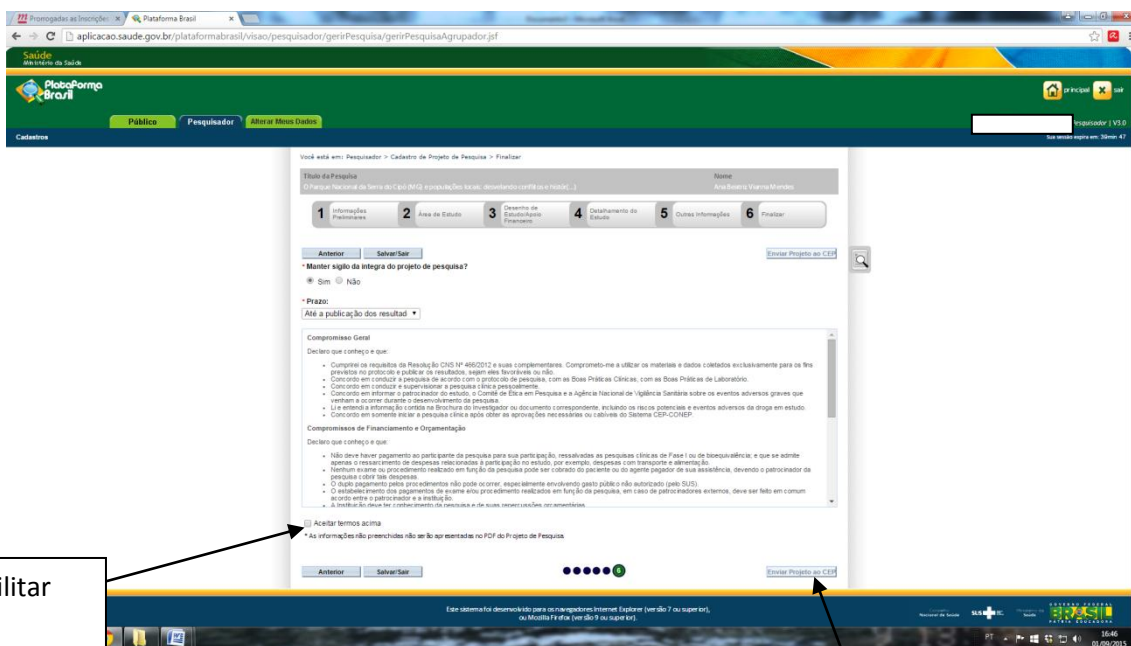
Prorrogadas as Inscrições × Plataforma Brasil ×

aplicacao.saude.gov.br/plataformabrasil/visao/pesquisador/gerirPesquisa/gerirPesquisaAgrupador.jsf

Saúde
Ministério da Saúde

Plataforma Brasil

principal sair

Público Pesquisador Alterar Meus Dados

Cadastros

Pesquisador | V3.0

Sua sessão expira em: 39min 47

Você está em: Pesquisador > Cadastro de Projeto de Pesquisa > Finalizar

Título da Pesquisa
O Parque Nacional da Serra do Cipó (MG) e populações locais: desvelando conflitos e histó(...)

Nome
Ana Beatriz Vianna Mendes

1 Informações Preliminares 2 Área de Estudo 3 Desenho de Estudo/Apoio Financeiro 4 Detalhamento do Estudo 5 Outras Informações 6 Finalizar

Anterior Salvar/Sair Enviar Projeto ao CEP

* Manter sigilo da íntegra do projeto de pesquisa?

Sim Não

* Prazo:

Até a publicação dos resultad

Compromisso Geral

Declaro que conheço e que:

- Cumprirei os requisitos da Resolução CNS Nº 466/2012 e suas complementares. Comprometo-me a utilizar os materiais e dados coletados exclusivamente para os fins previstos no protocolo e publicar os resultados, sejam eles favoráveis ou não.
- Concordo em conduzir a pesquisa de acordo com o protocolo de pesquisa, com as Boas Práticas Clínicas, com as Boas Práticas de Laboratório.
- Concordo em conduzir e supervisionar a pesquisa clínica pessoalmente.
- Concordo em informar o patrocinador do estudo, o Comitê de Ética em Pesquisa e a Agência Nacional de Vigilância Sanitária sobre os eventos adversos graves que venham a ocorrer durante o desenvolvimento da pesquisa.
- Li e entendi a informação contida na Brochura do Investigador ou documento correspondente, incluindo os riscos potenciais e eventos adversos da droga em estudo.
- Concordo em somente iniciar a pesquisa clínica após obter as aprovações necessárias ou cabíveis do Sistema CEP-CONEP.

Compromissos de Financiamento e Orçamentação

Declaro que conheço e que:

- Não deve haver pagamento ao participante da pesquisa para sua participação, ressalvadas as pesquisas clínicas de Fase I ou de bioequivalência; e que se admite apenas o ressarcimento de despesas relacionadas à participação no estudo, por exemplo, despesas com transporte e alimentação.
- Nenhum exame ou procedimento realizado em função da pesquisa pode ser cobrado do paciente ou do agente pagador de sua assistência, devendo o patrocinador da pesquisa cobrir tais despesas.
- O duplo pagamento pelos procedimentos não pode ocorrer, especialmente envolvendo gasto público não autorizado (pelo SUS).
- O estabelecimento dos pagamentos de exame e/ou procedimento realizados em função da pesquisa, em caso de patrocinadores externos, deve ser feito em comum acordo entre o patrocinador e a instituição.
- A instituição deve ter conhecimento da pesquisa e de suas repercussões orçamentárias.

Aceitar termos acima

* As informações não preenchidas não serão apresentadas no PDF do Projeto de Pesquisa.

Anterior Salvar/Sair 6 Enviar Projeto ao CEP

ilitar

Este sistema foi desenvolvido para os navegadores Internet Explorer (versão 7 ou superior), ou Mozilla Firefox (versão 9 ou superior).

PT 16:46 01/09/2015